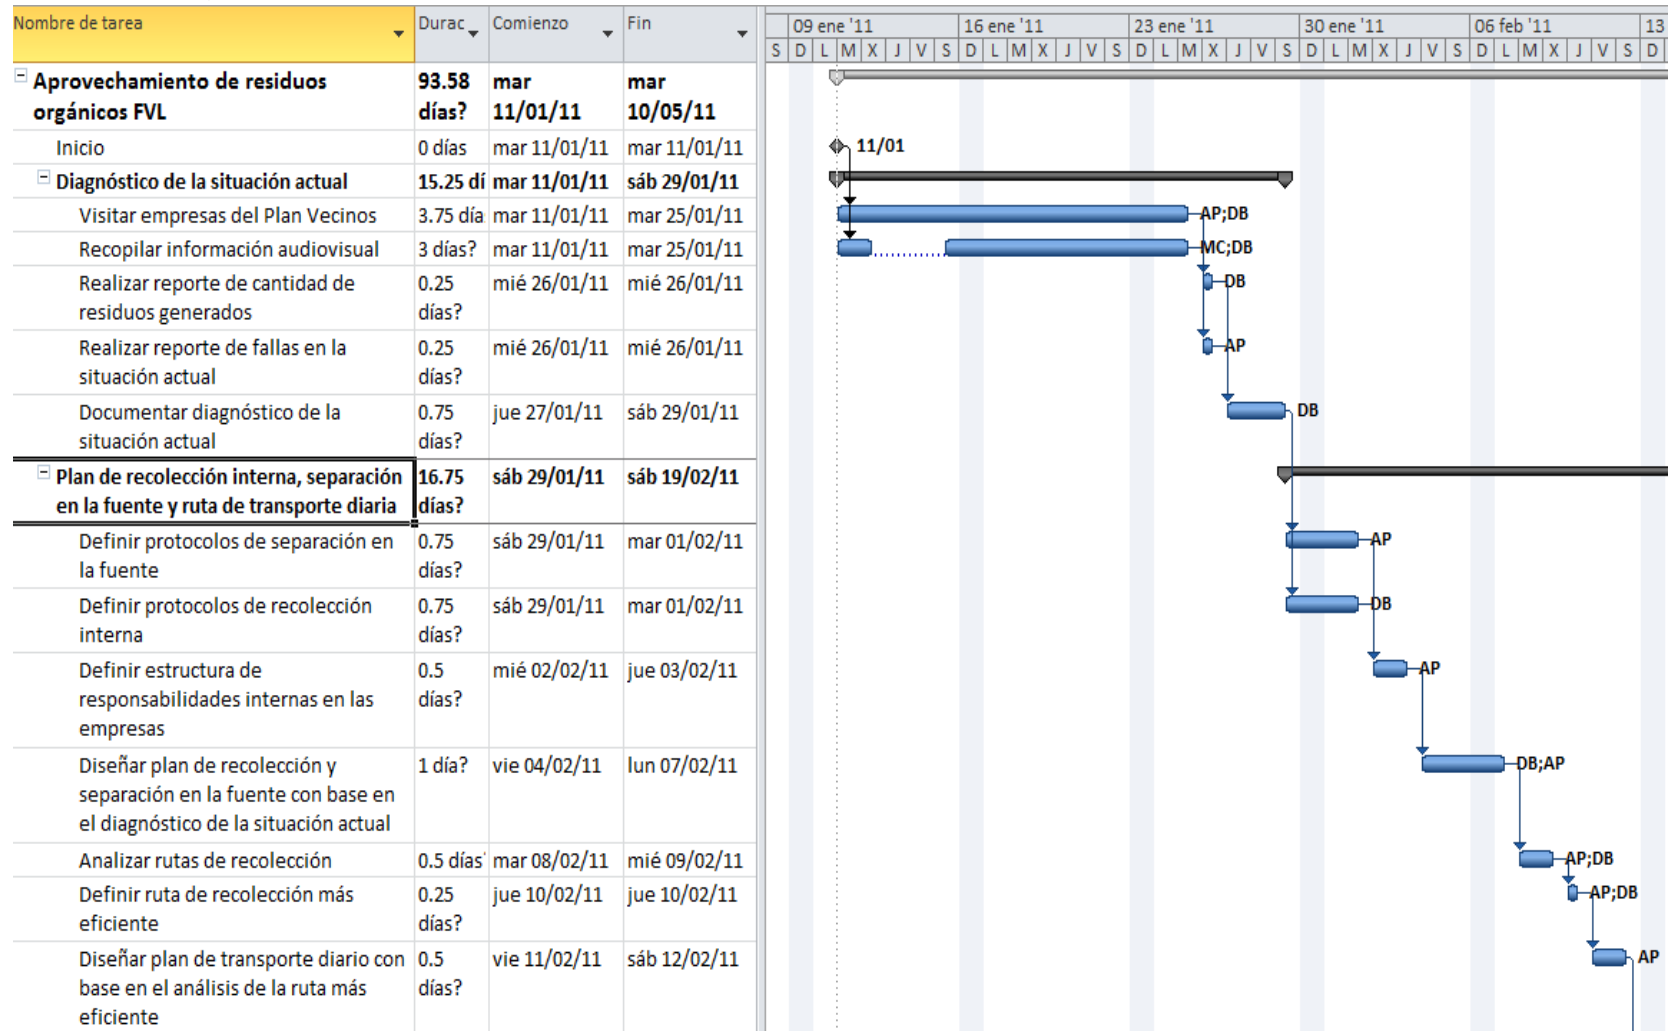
| Nombre de tarea | Durac | Comienzo | Fin |
|---|---|---|---|
| Aprovechamiento de residuos orgánicos FVL | 93.58 días? | mar 11/01/11 | mar 10/05/11 |
| Inicio | 0 días | mar 11/01/11 | mar 11/01/11 |
| Diagnóstico de la situación actual | 15.25 dí | mar 11/01/11 | sáb 29/01/11 |
| Visitar empresas del Plan Vecinos | 3.75 día | mar 11/01/11 | mar 25/01/11 |
| Recopilar información audiovisual | 3 días? | mar 11/01/11 | mar 25/01/11 |
| Realizar reporte de cantidad de residuos generados | 0.25 días? | mié 26/01/11 | mié 26/01/11 |
| Realizar reporte de fallas en la situación actual | 0.25 días? | mié 26/01/11 | mié 26/01/11 |
| Documentar diagnóstico de la situación actual | 0.75 días? | jue 27/01/11 | sáb 29/01/11 |
| Plan de recolección interna, separación en la fuente y ruta de transporte diaria | 16.75 días? | sáb 29/01/11 | sáb 19/02/11 |
| Definir protocolos de separación en la fuente | 0.75 días? | sáb 29/01/11 | mar 01/02/11 |
| Definir protocolos de recolección interna | 0.75 días? | sáb 29/01/11 | mar 01/02/11 |
| Definir estructura de responsabilidades internas en las empresas | 0.5 días? | mié 02/02/11 | jue 03/02/11 |
| Diseñar plan de recolección y separación en la fuente con base en el diagnóstico de la situación actual | 1 día? | vie 04/02/11 | lun 07/02/11 |
| Analizar rutas de recolección | 0.5 días' | mar 08/02/11 | mié 09/02/11 |
| Definir ruta de recolección más eficiente | 0.25 días? | jue 10/02/11 | jue 10/02/11 |
| Diseñar plan de transporte diario con base en el análisis de la ruta más eficiente | 0.5 días? | vie 11/02/11 | sáb 12/02/11 |

09 ene '11 16 ene '11 23 ene '11 30 ene '11 06 feb '11 13
S D L M X J V S D L M X J V S D L M X J V S D L M X J V S D L M X J V S D

11/01
AP;DB
MC;DB
DB
AP
DB
AP
DB
AP
DB;AP
AP;DB
AP;DB
AP